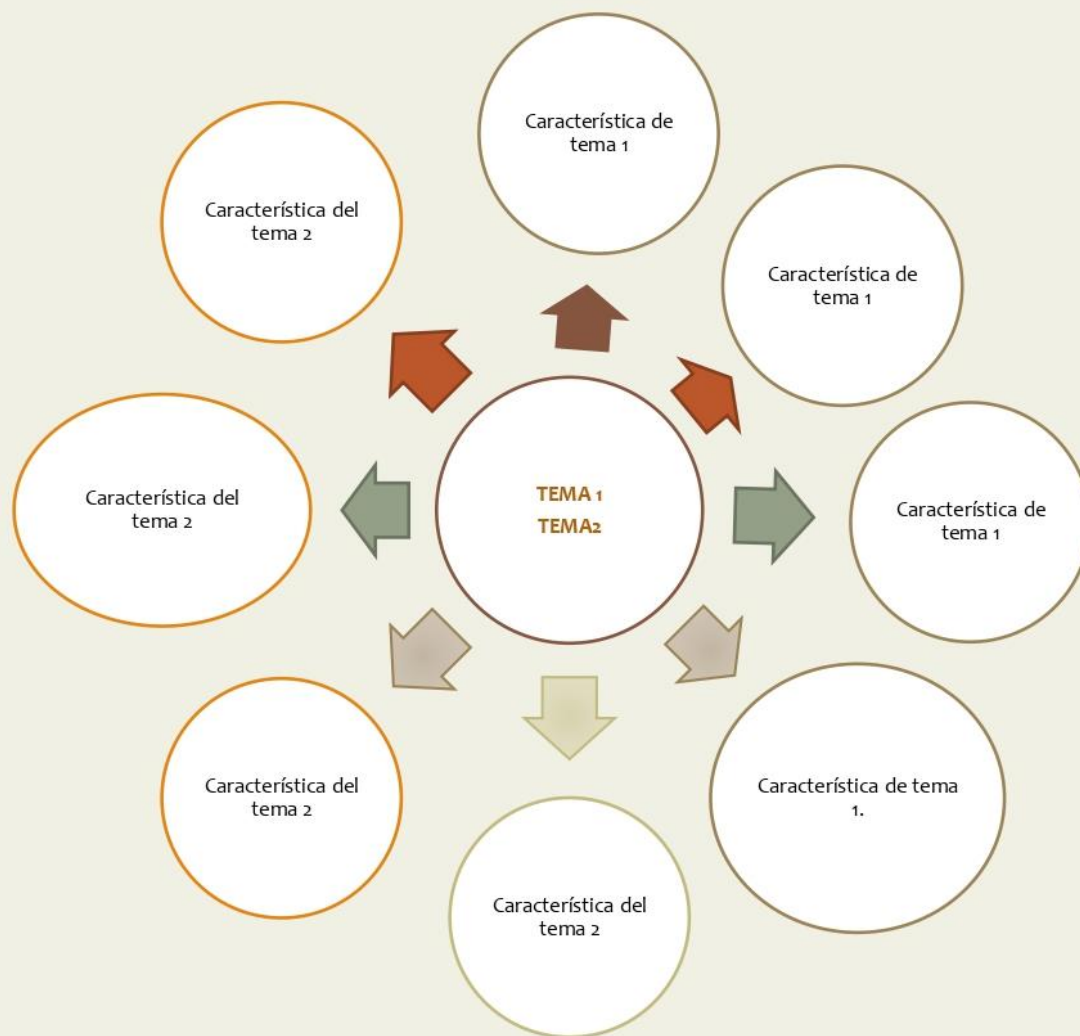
Característica de tema 1

Característica del tema 2

Característica de tema 1

Característica del tema 2

TEMA 1
TEMA2

Característica de tema 1

Característica del tema 2

Característica de tema 1.

Característica del tema 2